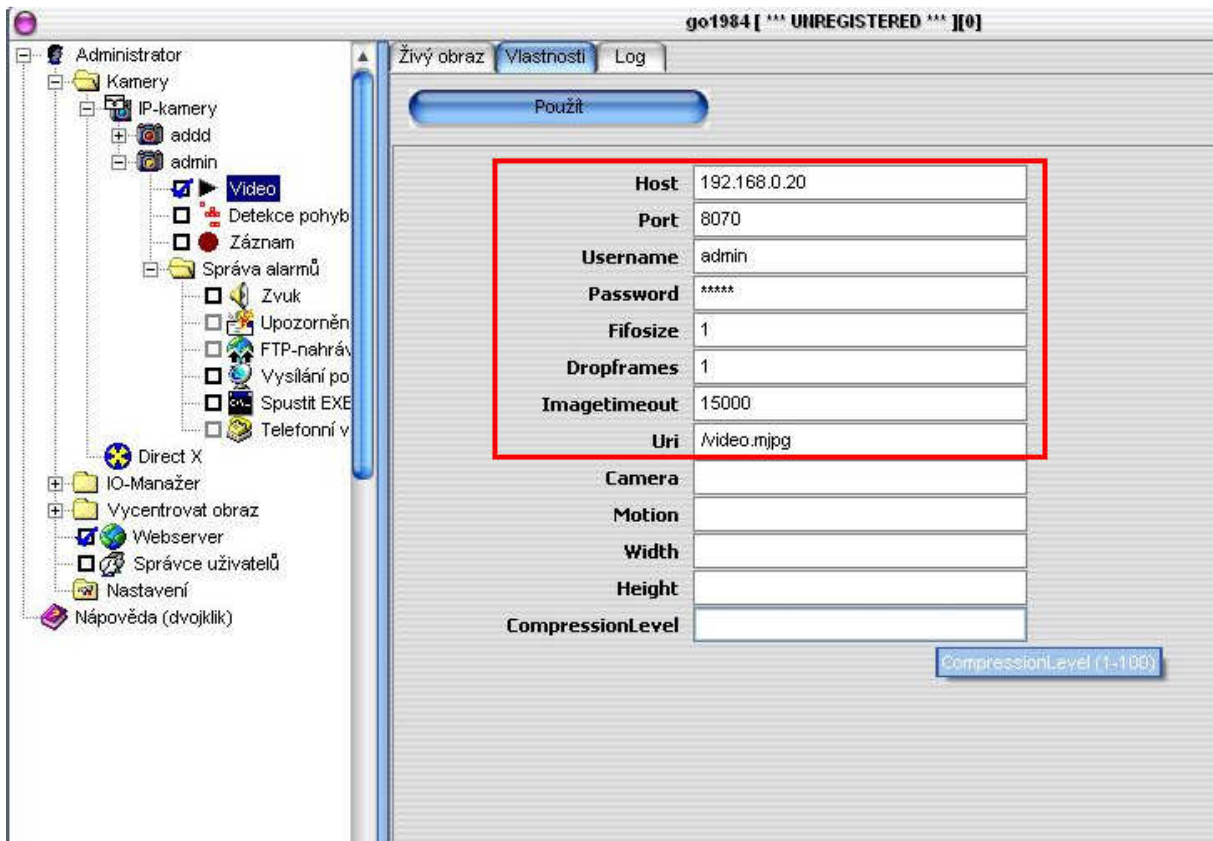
go1984 [ *** UNREGISTERED *** ][0]

Administrator
Kamery
IP-kamery
addd
admin
Video
Detekce pohyb
Záznam
Správa alarmů
Zvuk
Upozorněn
FTP-nahráv
Vysílání po
Spustit EXE
Telefonní v
Direct X
IO-Manažer
Vycentrovat obraz
Webserver
Správce uživatelů
Nastavení
Nápověda (dvojklik)

Živý obraz | Vlastnosti | Log

Použít

| | |
|---|---|
| Host | 192.168.0.20 |
| Port | 8070 |
| Username | admin |
| Password | ***** |
| Fifosize | 1 |
| Dropframes | 1 |
| Imagetimeout | 15000 |
| Uri | /video.mjpg |
| Camera | |
| Motion | |
| Width | |
| Height | |
| CompressionLevel | |

CompressionLevel (1-100)